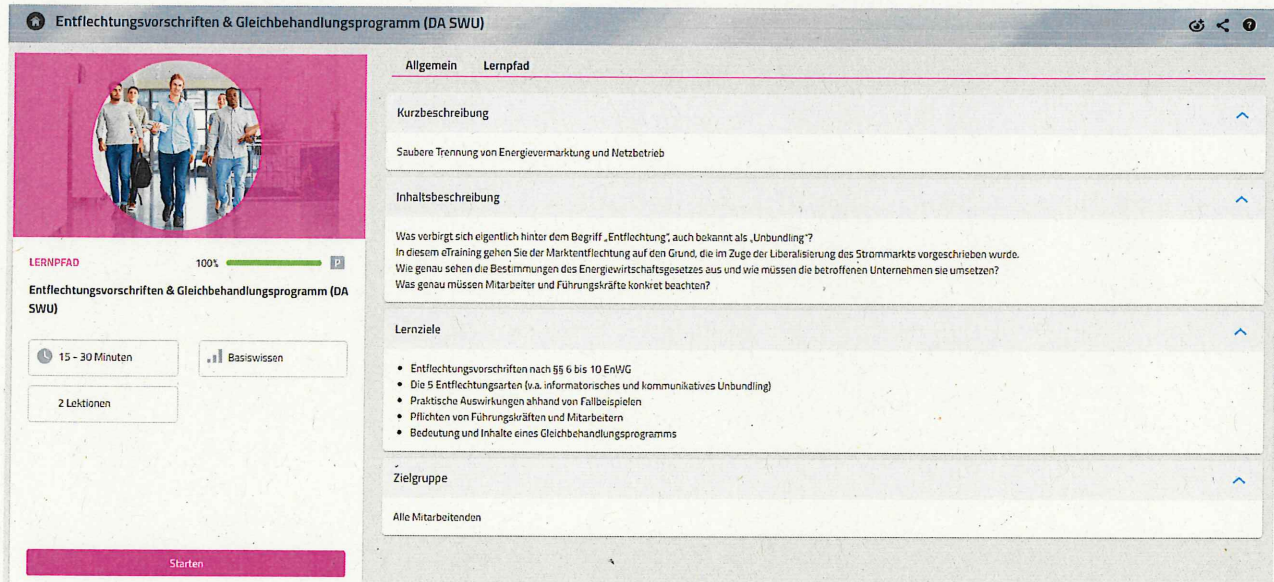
Entflechtungsvorschriften & Gleichbehandlungsprogramm (DA SWU)

LERNPFAD 100% P

Entflechtungsvorschriften & Gleichbehandlungsprogramm (DA SWU)

15 - 30 Minuten

Basiswissen

2 Lektionen

Starten

Allgemein Lernpfad

Kurzbeschreibung

Saubere Trennung von Energievermarktung und Netzbetrieb

Inhaltsbeschreibung

Was verbirgt sich eigentlich hinter dem Begriff „Entflechtung", auch bekannt als „Unbundling"?
In diesem eTraining gehen Sie der Marktentflechtung auf den Grund, die im Zuge der Liberalisierung des Strommarkts vorgeschrieben wurde.
Wie genau sehen die Bestimmungen des Energiewirtschaftsgesetzes aus und wie müssen die betroffenen Unternehmen sie umsetzen?
Was genau müssen Mitarbeiter und Führungskräfte konkret beachten?

Lernziele

- Entflechtungsvorschriften nach §§ 6 bis 10 EnWG
- Die 5 Entflechtungsarten (v.a. informatorisches und kommunikatives Unbundling)
- Praktische Auswirkungen ahhand von Fallbeispielen
- Pflichten von Führungskräften und Mitarbeitern
- Bedeutung und Inhalte eines Gleichbehandlungsprogramms

Zielgruppe

Alle Mitarbeitenden